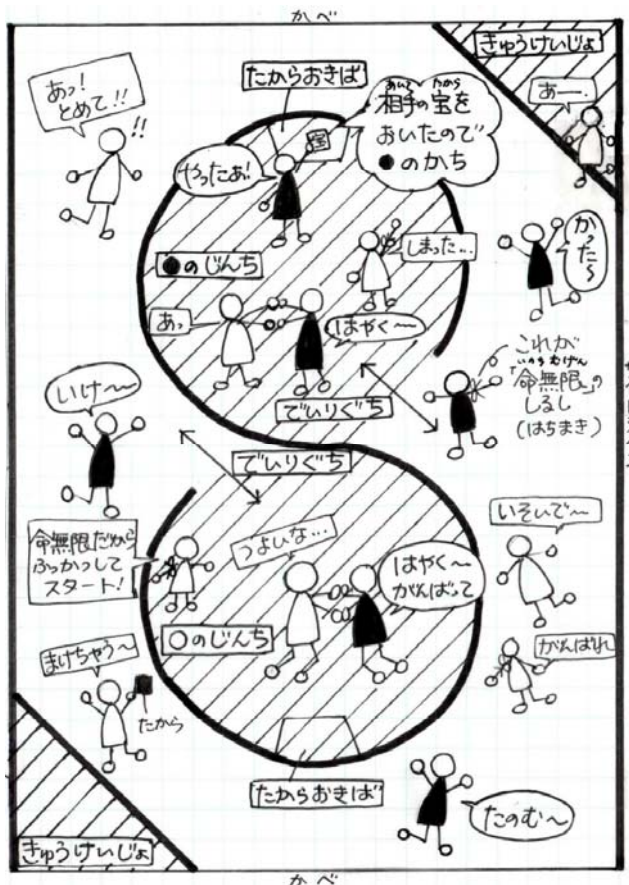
かべ

きゅうけいじょ

あっ!
とめて!!
!!

たからおきば

相手(あいて)の宝(たから)を
おいたので
●のかち

宝

やったあ!

あー.

かった〜

●のじんち

しまった…

あっ

はやく〜

これが
「命無限(いのちむげん)」の
しるし
(はちまき)

でいりぐち

いけ〜

でいりぐち

いそいで〜

つよいな…

命無限だから
ぶっかって
スタート!

はやく〜
がんばって

○のじんち

まけちゃう〜

がんばれ

たから

たからおきば

たのむ〜

きゅうけいじょ

かべ